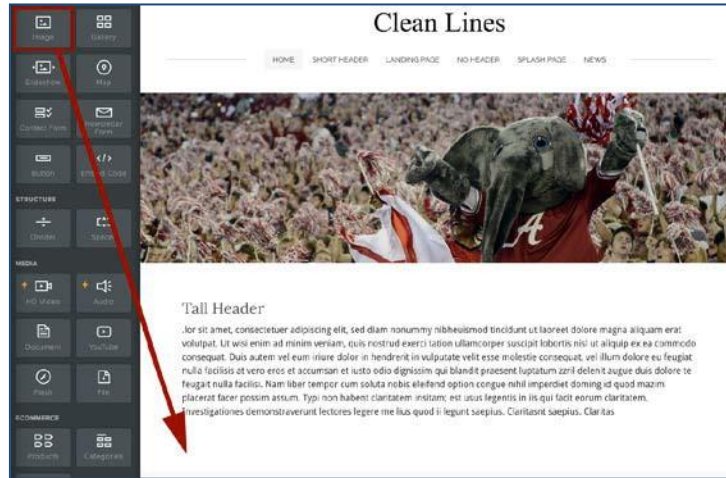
Image
Gallery
Slideshow
Map
Contact Form
Newsletter Form
Button
Embed Code
STRUCTURE
Divider
Spacer
MEDIA
HD Video
Audio
Document
YouTube
Flash
File
ECOMMERCE
Products
Categories

Clean Lines

HOME SHORT HEADER LANDING PAGE NO HEADER SPLASH PAGE NEWS

Tall Header

lor sit amet, consectetuer adipiscing elit, sed diam nonummy nibheuismod tincidunt ut laoreet dolore magna aliquam erat volutpat. Ut wisi enim ad minim veniam, quis nostrud exerci tation ullamcorper suscipit lobortis nisl ut aliquip ex ea commodo consequat. Duis autem vel eum iriure dolor in hendrerit in vulputate velit esse molestie consequat, vel illum dolore eu feugiat nulla facilisis at vero eros et accumsan et iusto odio dignissim qui blandit praesent luptatum zzril delenit augue duis dolore te feugait nulla facilisi. Nam liber tempor cum soluta nobis eleifend option congue nihil imperdiet doming id quod mazim placerat facer possim assum. Typi non habent claritatem insitam; est usus legentis in iis qui facit eorum claritatem. Investigationes demonstraverunt lectores legere me lius quod ii legunt saepius. Claritasnt saepius. Claritas